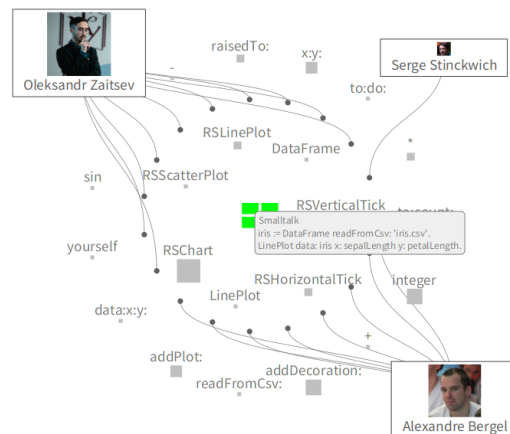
Oleksandr Zaitsev

raisedTo:

x:y:

-

Serge Stinckwich

to:do:

RSLinePlot

DataFrame

*

sin

RSScatterPlot

RSVerticalTick

to:count:

Smalltalk
iris := DataFrame readFromCsv: 'iris.csv'.
LinePlot data: iris x: sepalLength y: petalLength.

yourself

RSChart

RSHorizontalTick

integer

LinePlot

data:x:y:

+

addPlot:

addDecoration:

readFromCsv:

Alexandre Bergel